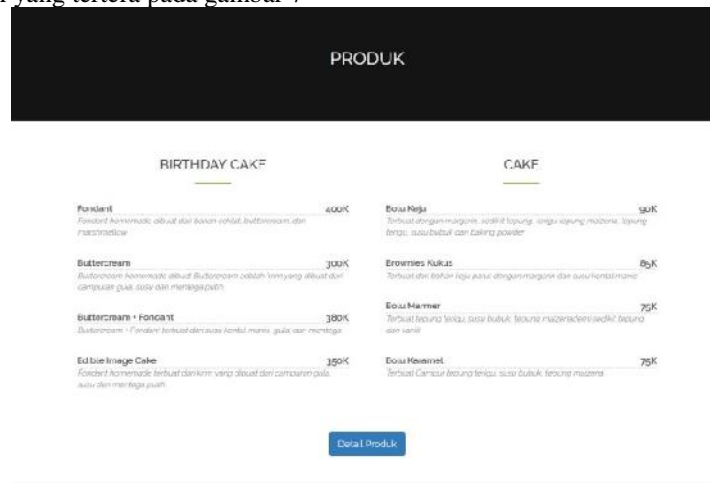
yang tertera pada gambar 7

PRODUK

BIRTHDAY CAKE

Fondant 200K
Fondant homemade dibuat dari bahan coklat, buttercream, dan marshmellow

Buttercream 300K
Buttercream homemade dibuat Buttercream adalah krim yang dibuat dari campuran gula, susu dan mentega putih

Buttercream + Fondant 380K
Buttercream + Fondant terbuat dari susu kental manis, gula dan mentega

Edible Image Cake 350K
Fondant homemade terbuat dari krim yang dibuat dari campuran gula, susu dan mentega putih

CAKE

Bolu Keju 90K
Terbuat dengan margarin, sedikit tepung, terigu tepung maizena, tepung terigu, susu bubuk dan baking powder

Brownies Kukus 85K
Terbuat dari bahan telur, gula, dengan margarin dan susu kental manis

Bolu Marmer 75K
Terbuat tepung terigu, susu bubuk, tepung maizena dan sedikit tepung dan vanili

Bolu Karamel 75K
Terbuat Campur tepung terigu, susu bubuk, tepung maizena

Detail Produk